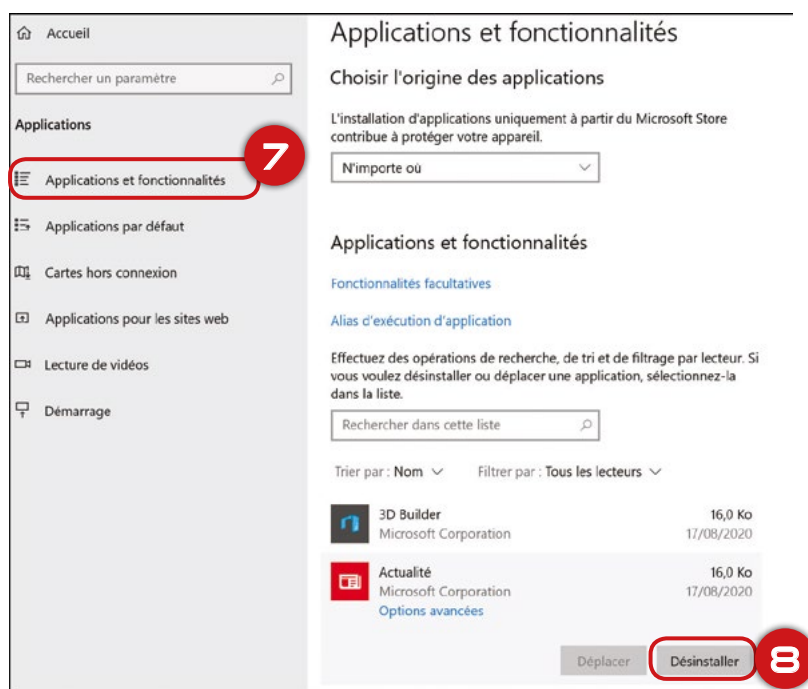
Accueil

Rechercher un paramètre

Applications

7

Applications et fonctionnalités

Applications par défaut

Cartes hors connexion

Applications pour les sites web

Lecture de vidéos

Démarrage

Applications et fonctionnalités

Choisir l'origine des applications

L'installation d'applications uniquement à partir du Microsoft Store contribue à protéger votre appareil.

N'importe où

Applications et fonctionnalités

Fonctionnalités facultatives

Alias d'exécution d'application

Effectuez des opérations de recherche, de tri et de filtrage par lecteur. Si vous voulez désinstaller ou déplacer une application, sélectionnez-la dans la liste.

Rechercher dans cette liste

Trier par : Nom    Filtrer par : Tous les lecteurs

3D Builder
Microsoft Corporation
16,0 Ko
17/08/2020

Actualité
Microsoft Corporation
Options avancées
16,0 Ko
17/08/2020

Déplacer    Désinstaller

8